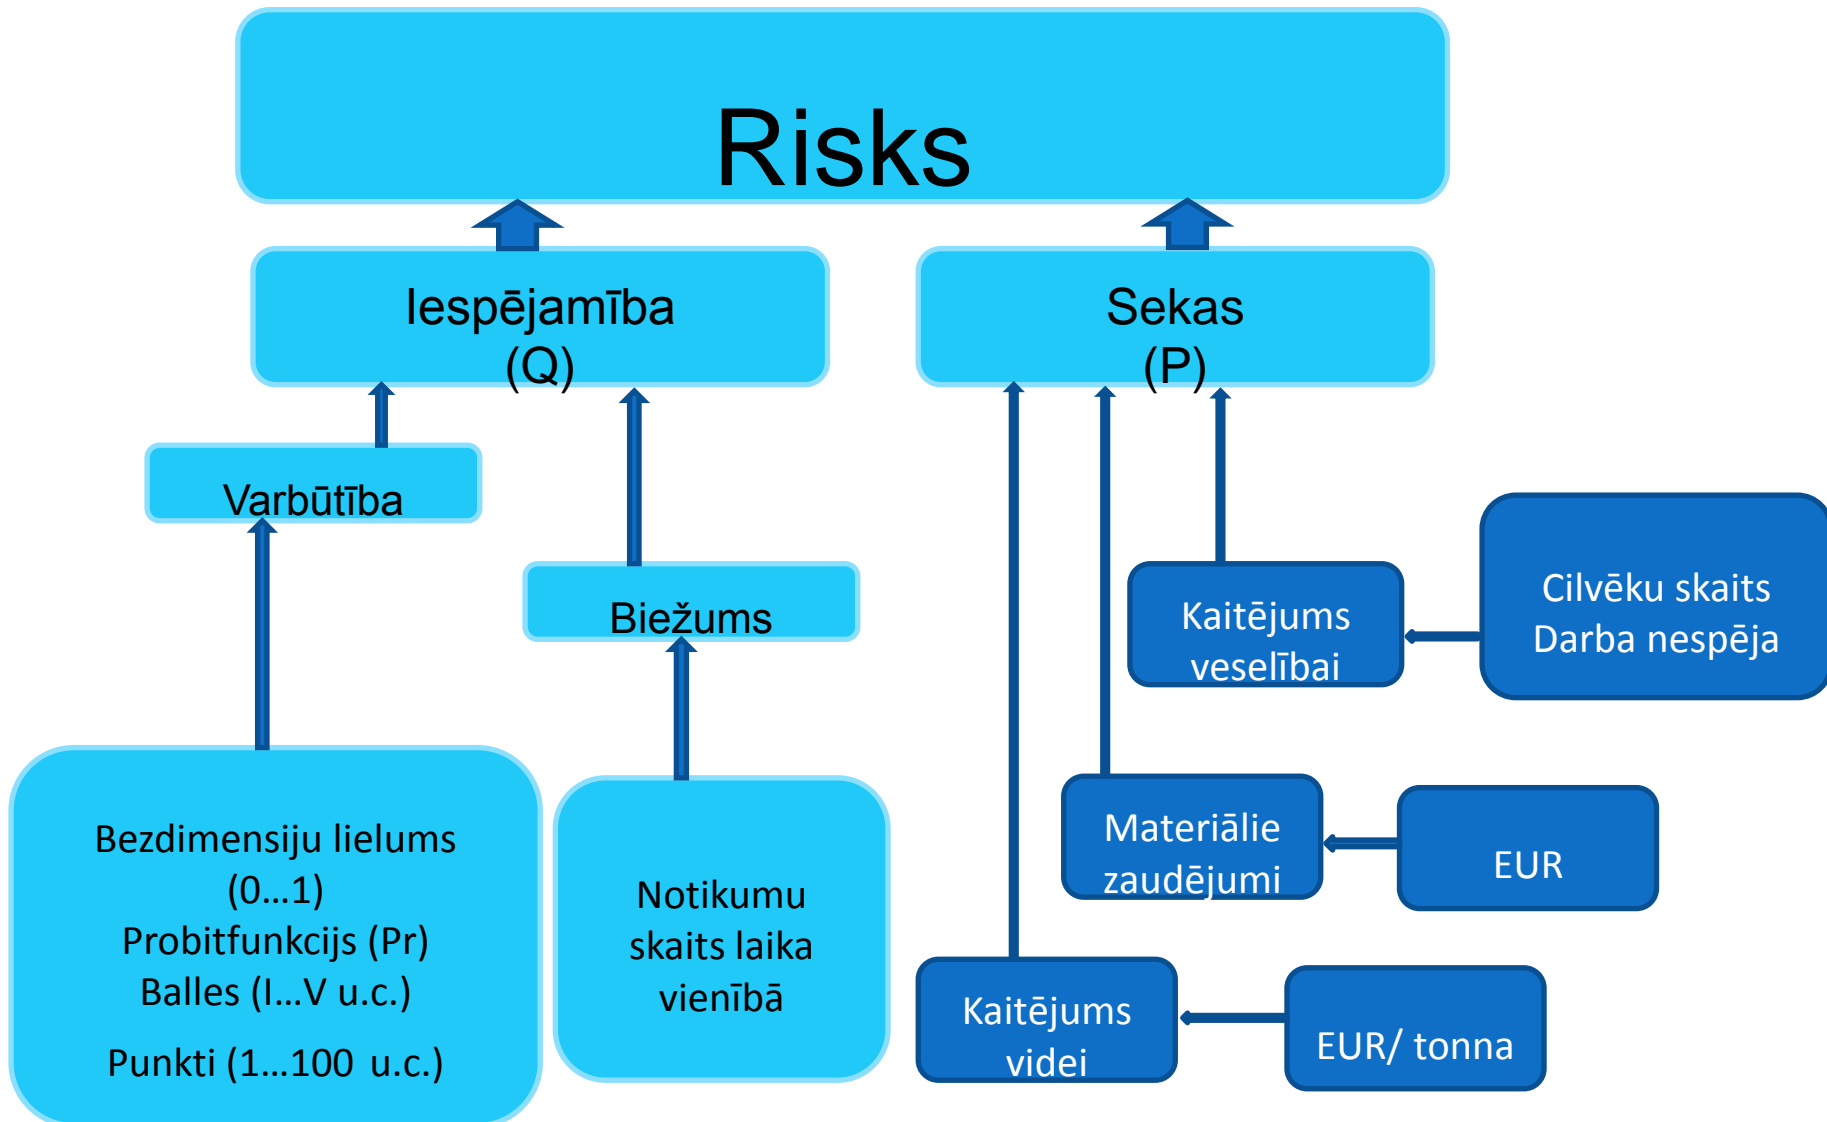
Risks

Iespējamība (Q)

Sekas (P)

Varbūtība

Biežums

Bezdimensiju lielums (0…1)
Probitfunkcijs (Pr)
Balles (I…V u.c.)
Punkti (1…100 u.c.)

Notikumu skaits laika vienībā

Kaitējums veselībai

Cilvēku skaits
Darba nespēja

Materiālie zaudējumi

EUR

Kaitējums videi

EUR/ tonna